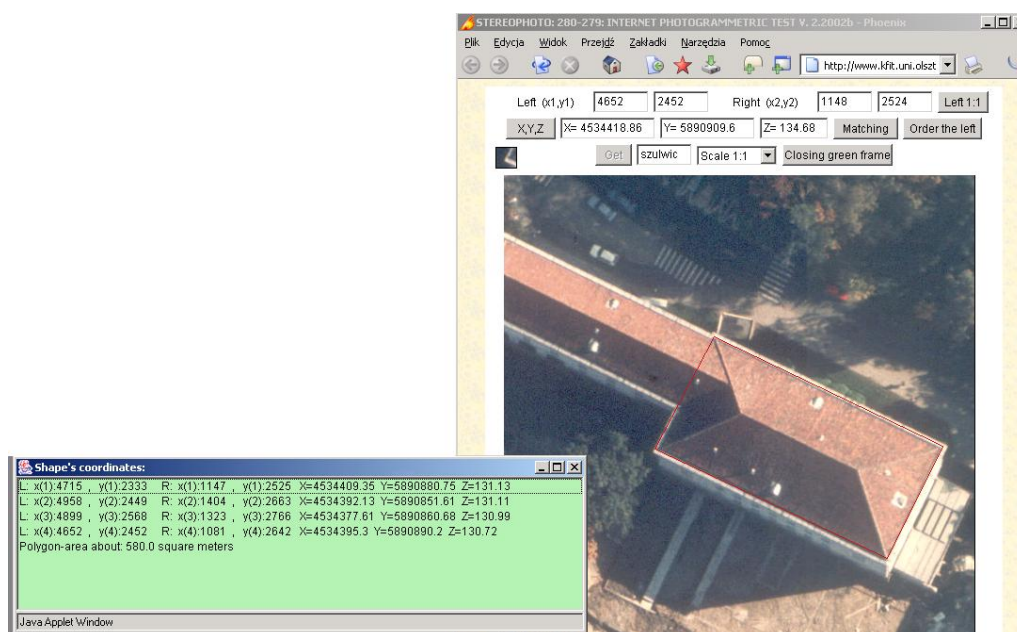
STEREOPHOTO: 280-279: INTERNET PHOTOGRAMMETRIC TEST V. 2.2002b - Phoenix

Plik Edycja Widok Przejdź Zakładki Narzędzia Pomoc

http://www.kfit.uni.olszt

Left (x1,y1) 4652 2452 Right (x2,y2) 1148 2524 Left 1:1

X,Y,Z X= 4534418.86 Y= 5890909.6 Z= 134.68 Matching Order the left

Get szulwic Scale 1:1 Closing green frame

Shape's coordinates:

L: x(1):4715 , y(1):2333 R: x(1):1147 , y(1):2525 X=4534409.35 Y=5890880.75 Z=131.13
L: x(2):4958 , y(2):2449 R: x(2):1404 , y(2):2663 X=4534392.13 Y=5890851.61 Z=131.11
L: x(3):4899 , y(3):2568 R: x(3):1323 , y(3):2766 X=4534377.61 Y=5890860.68 Z=130.99
L: x(4):4652 , y(4):2452 R: x(4):1081 , y(4):2642 X=4534395.3 Y=5890890.2 Z=130.72
Polygon-area about: 580.0 square meters

Java Applet Window